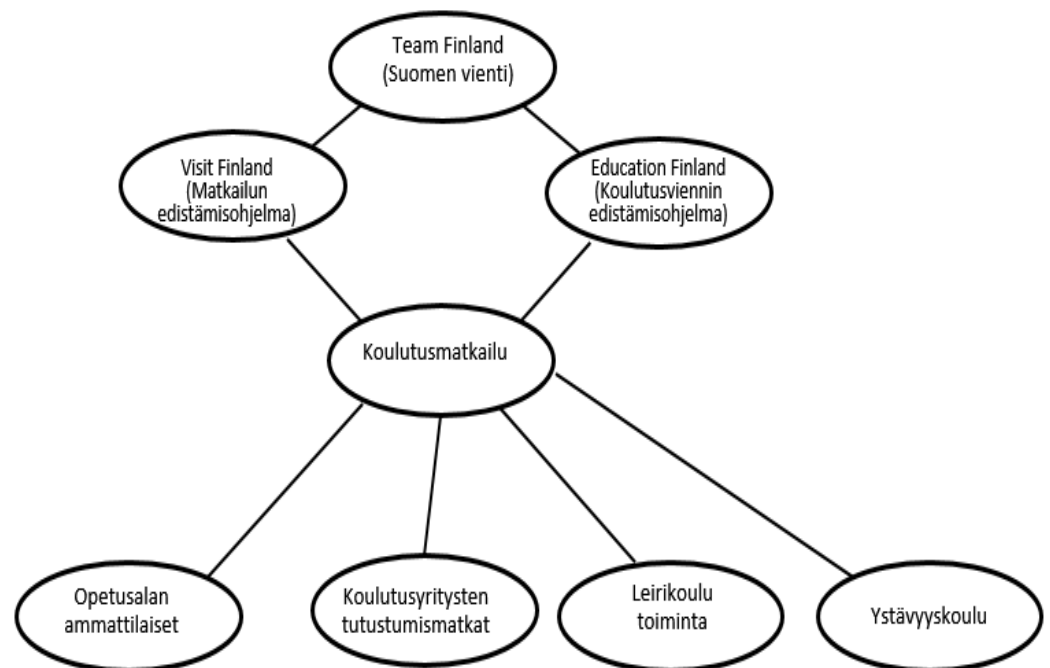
Team Finland
(Suomen vienti)

Visit Finland
(Matkailun
edistämisohjelma)

Education Finland
(Koulutusviennin
edistämisohjelma)

Koulutusmatkailu

Opetusalan
ammattilaiset

Koulutusyritysten
tutustumismatkat

Leirikoulu
toiminta

Ystävyyskoulu